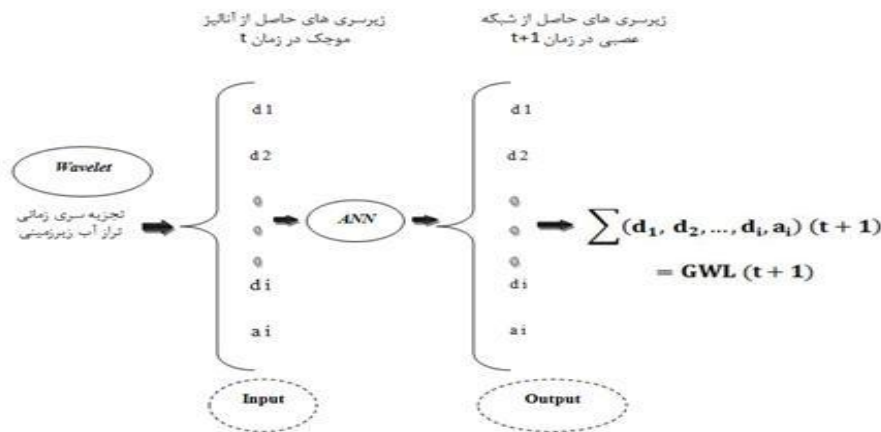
زیرسری های حاصل از آنالیز موجک در زمان t

زیرسری های حاصل از شبکه عصبی در زمان t+1

Wavelet

تجزیه سری زمانی تراز آب زیرزمینی

d1

d2

°

°

°

di

ai

ANN

d1

d2

°

°

°

di

ai

$\sum(\mathbf{d_1},\ \mathbf{d_2}, \ldots, \mathbf{d_i}, \mathbf{a_i})\ (\mathbf{t+1})$

$= \mathbf{GWL}\ (\mathbf{t+1})$

Input

Output